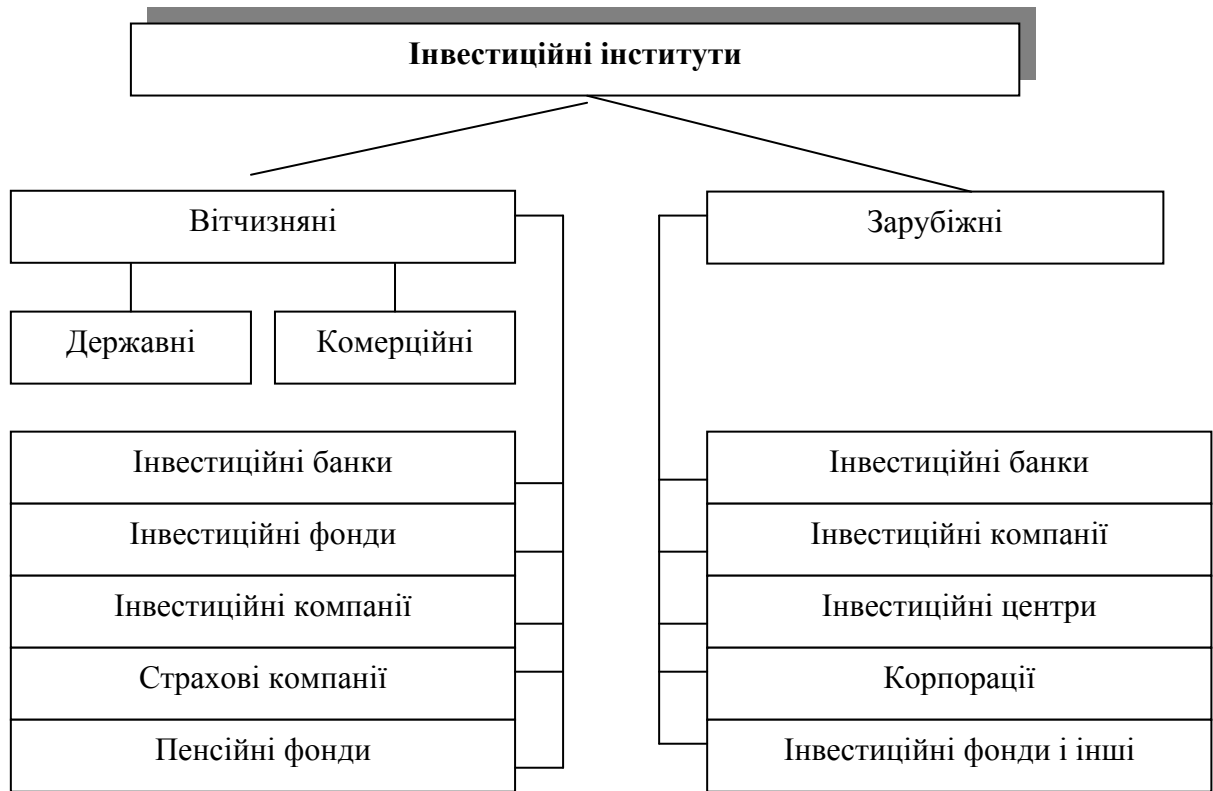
Інвестиційні інститути

Вітчизняні

Зарубіжні

Державні

Комерційні

Інвестиційні банки

Інвестиційні фонди

Інвестиційні компанії

Страхові компанії

Пенсійні фонди

Інвестиційні банки

Інвестиційні компанії

Інвестиційні центри

Корпорації

Інвестиційні фонди і інші